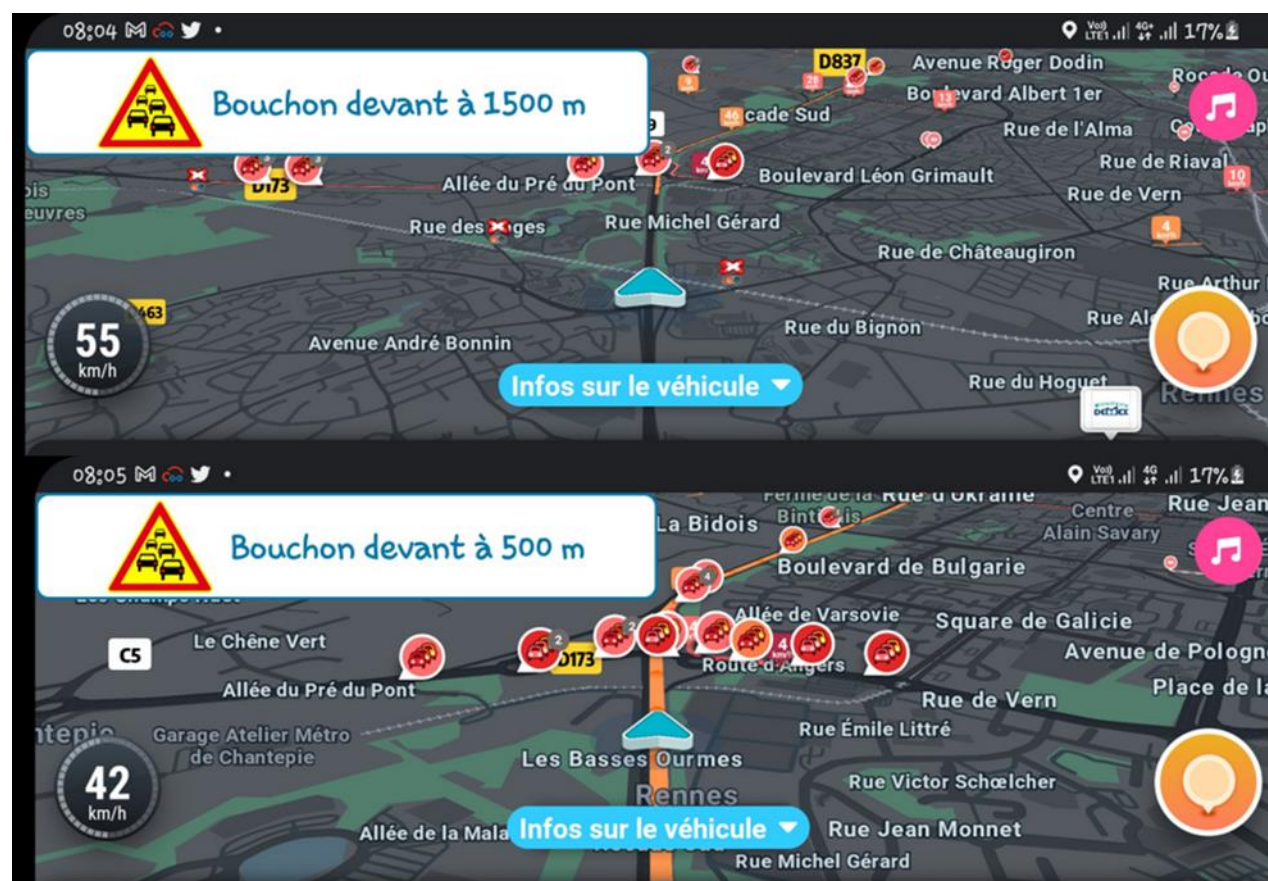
08:04 •
17%
Bouchon devant à 1500 m
D837
Avenue Roger Dodin
Boulevard Albert 1er
cade Sud
Rue de l'Alma
Rue de Riaval
Boulevard Léon Grimault
Rue de Vern
D173
Allée du Pré du Pont
Rue des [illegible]ges
Rue Michel Gérard
Rue de Châteaugiron
Rue Arthur
463
Rue du Bignon
Rue Al
55
km/h
Avenue André Bonnin
Infos sur le véhicule
Rue du Hoguet
Rennes

08:05 •
17%
Bouchon devant à 500 m
Rue d'Ukraine
Rue Jean
La Bidois
Centre Alain Savary
Boulevard de Bulgarie
Allée de Varsovie
Square de Galicie
C5
Le Chêne Vert
D173
Route d'Angers
Avenue de Pologne
Allée du Pré du Pont
Place de la
Rue de Vern
Garage Atelier Métro de Chantepie
Rue Émile Littré
42
km/h
Les Basses Ourmes
Rennes
Rue Victor Schœlcher
Allée de la Mala
Infos sur le véhicule
Rue Jean Monnet
Rue Michel Gérard